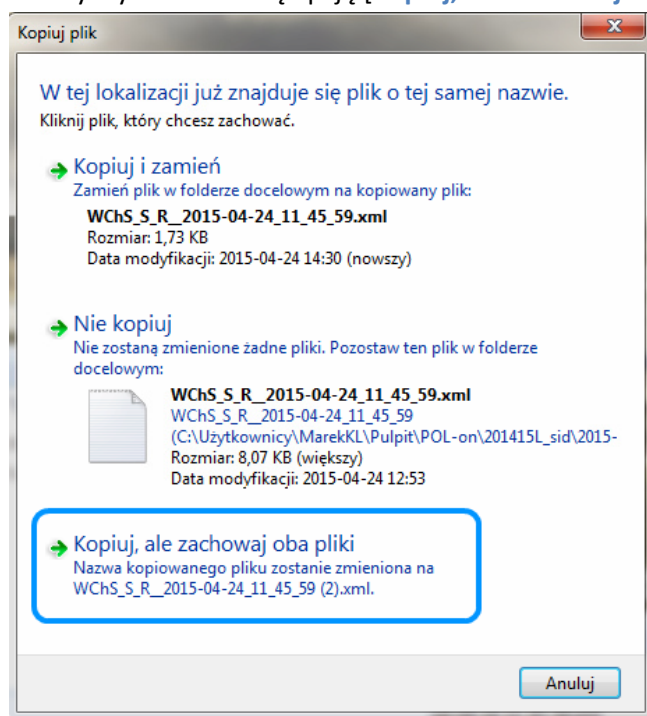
Kopiuj plik

W tej lokalizacji już znajduje się plik o tej samej nazwie.
Kliknij plik, który chcesz zachować.

Kopiuj i zamień
Zamień plik w folderze docelowym na kopiowany plik:
WChS_S_R__2015-04-24_11_45_59.xml
Rozmiar: 1,73 KB
Data modyfikacji: 2015-04-24 14:30 (nowszy)

Nie kopiuj
Nie zostaną zmienione żadne pliki. Pozostaw ten plik w folderze docelowym:
WChS_S_R__2015-04-24_11_45_59.xml
WChS_S_R__2015-04-24_11_45_59
(C:\Użytkownicy\MarekKL\Pulpit\POL-on\201415L_sid\2015-
Rozmiar: 8,07 KB (większy)
Data modyfikacji: 2015-04-24 12:53

Kopiuj, ale zachowaj oba pliki
Nazwa kopiowanego pliku zostanie zmieniona na WChS_S_R__2015-04-24_11_45_59 (2).xml.

Anuluj